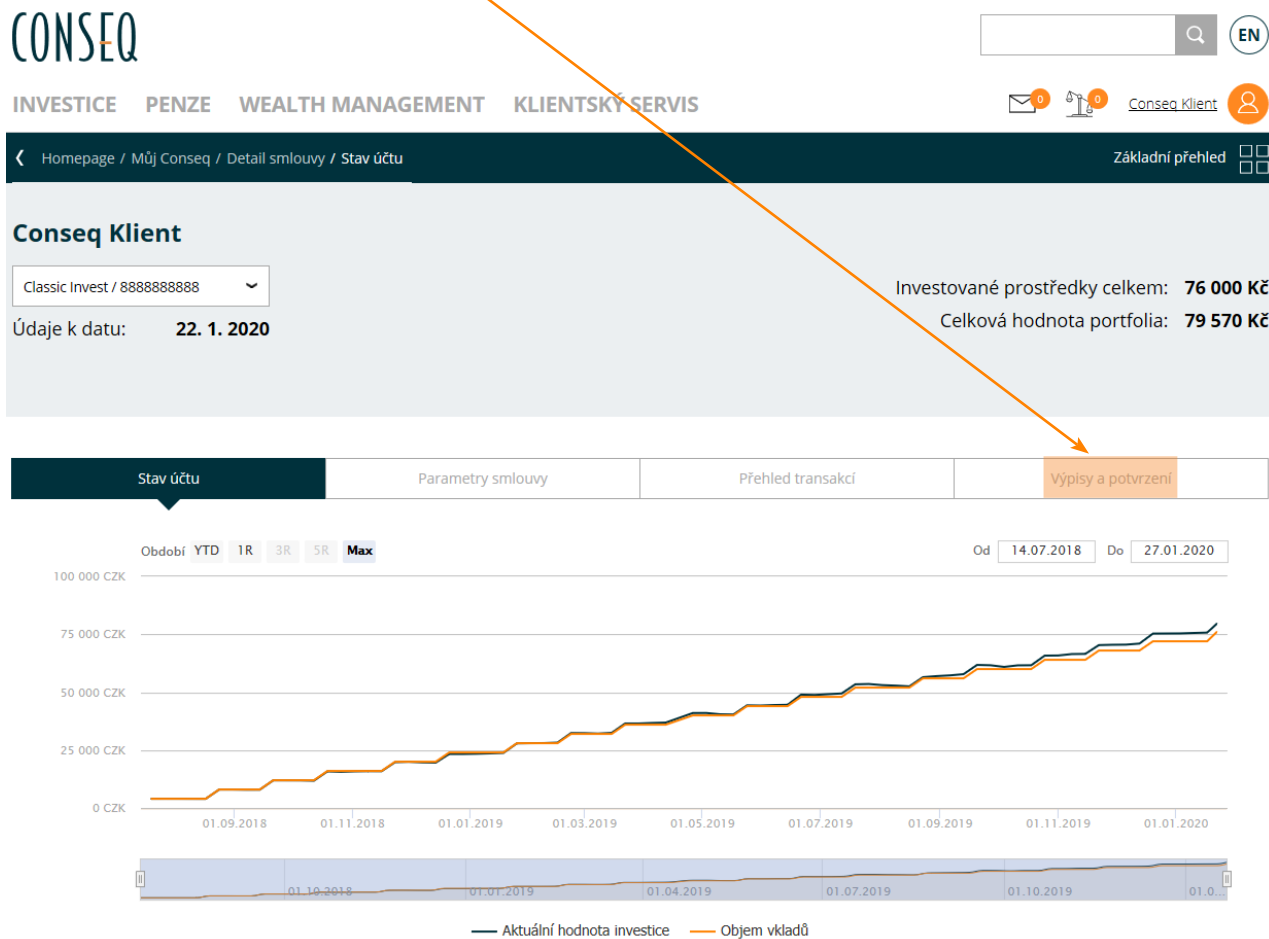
CONSEQ

EN

INVESTICE PENZE WEALTH MANAGEMENT KLIENTSKÝ SERVIS

0 0 Conseq Klient

Homepage / Můj Conseq / Detail smlouvy / Stav účtu

Základní přehled

Conseq Klient

Classic Invest / 8888888888

Údaje k datu: 22. 1. 2020

Investované prostředky celkem: 76 000 Kč
Celková hodnota portfolia: 79 570 Kč

| Stav účtu | Parametry smlouvy | Přehled transakcí | Výpisy a potvrzení |
|---|---|---|---|

Období YTD 1R 3R 5R Max

Od 14.07.2018 Do 27.01.2020

100 000 CZK
75 000 CZK
50 000 CZK
25 000 CZK
0 CZK

01.09.2018 01.11.2018 01.01.2019 01.03.2019 01.05.2019 01.07.2019 01.09.2019 01.11.2019 01.01.2020

01.10.2018 01.01.2019 01.04.2019 01.07.2019 01.10.2019 01.0...

Aktuální hodnota investice Objem vkladů